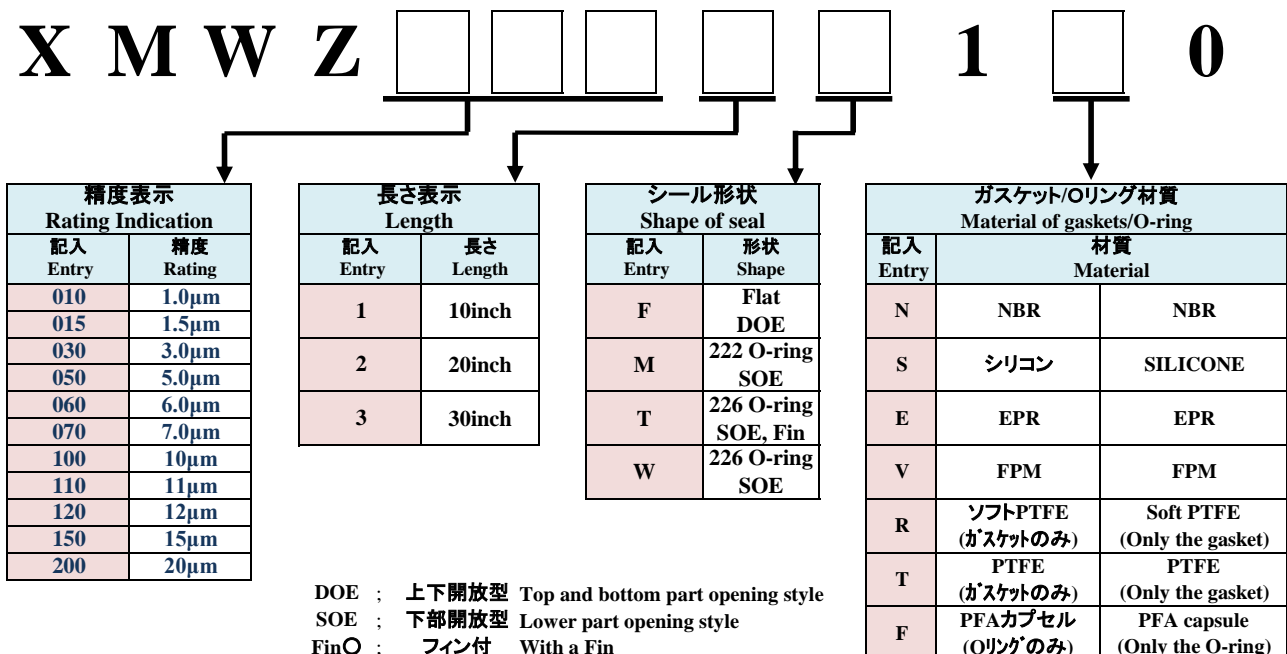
X M W Z □□□ □ □ 1 □ 0

| 精度表示 Rating Indication | |
|---|---|
| 記入 Entry | 精度 Rating |
| 010 | 1.0µm |
| 015 | 1.5µm |
| 030 | 3.0µm |
| 050 | 5.0µm |
| 060 | 6.0µm |
| 070 | 7.0µm |
| 100 | 10µm |
| 110 | 11µm |
| 120 | 12µm |
| 150 | 15µm |
| 200 | 20µm |

| 長さ表示 Length | |
|---|---|
| 記入 Entry | 長さ Length |
| 1 | 10inch |
| 2 | 20inch |
| 3 | 30inch |

| シール形状 Shape of seal | |
|---|---|
| 記入 Entry | 形状 Shape |
| F | Flat DOE |
| M | 222 O-ring SOE |
| T | 226 O-ring SOE, Fin |
| W | 226 O-ring SOE |

| ガスケット/Oリング材質 Material of gaskets/O-ring | | |
|---|---|---|
| 記入 Entry | 材質 Material | |
| N | NBR | NBR |
| S | シリコン | SILICONE |
| E | EPR | EPR |
| V | FPM | FPM |
| R | ソフトPTFE (ガスケットのみ) | Soft PTFE (Only the gasket) |
| T | PTFE (ガスケットのみ) | PTFE (Only the gasket) |
| F | PFAカプセル (Oリングのみ) | PFA capsule (Only the O-ring) |

DOE ; 上下開放型 Top and bottom part opening style
SOE ; 下部開放型 Lower part opening style
Fin○ ; フィン付 With a Fin